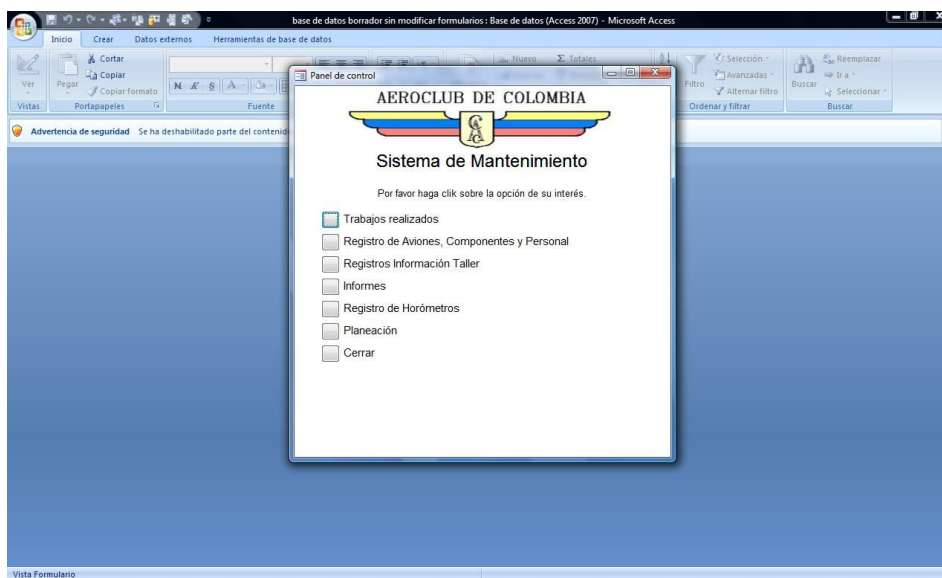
base de datos borrador sin modificar formularios : Base de datos (Access 2007) - Microsoft Access

Inicio Crear Datos externos Herramientas de base de datos

Ver
Vistas
Pegar
Cortar
Copiar
Copiar formato
Portapapeles
N K S A
Fuente
Nuevo
Σ Totales
Filtro
Selección
Avanzadas
Alternar filtro
Ordenar y filtrar
Buscar
Reemplazar
Ir a
Seleccionar
Buscar

Advertencia de seguridad Se ha deshabilitado parte del contenid

Panel de control

AEROCLUB DE COLOMBIA

Sistema de Mantenimiento

Por favor haga clik sobre la opción de su interés.

Trabajos realizados

Registro de Aviones, Componentes y Personal

Registros Información Taller

Informes

Registro de Horómetros

Planeación

Cerrar

Vista Formulario